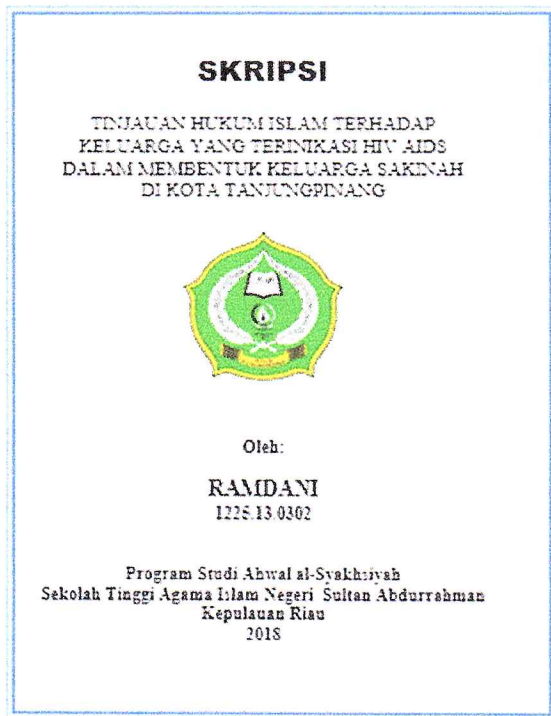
SKRIPSI

TINJAUAN HUKUM ISLAM TERHADAP KELUARGA YANG TERINIKASI HIV AIDS DALAM MEMBENTUK KELUARGA SAKINAH DI KOTA TANJUNGPINANG

Oleh:

RAMDANI
1225.13.0302

Program Studi Ahwal al-Syakhsiyah
Sekolah Tinggi Agama Islam Negeri Sultan Abdurrahman
Kepulauan Riau
2018